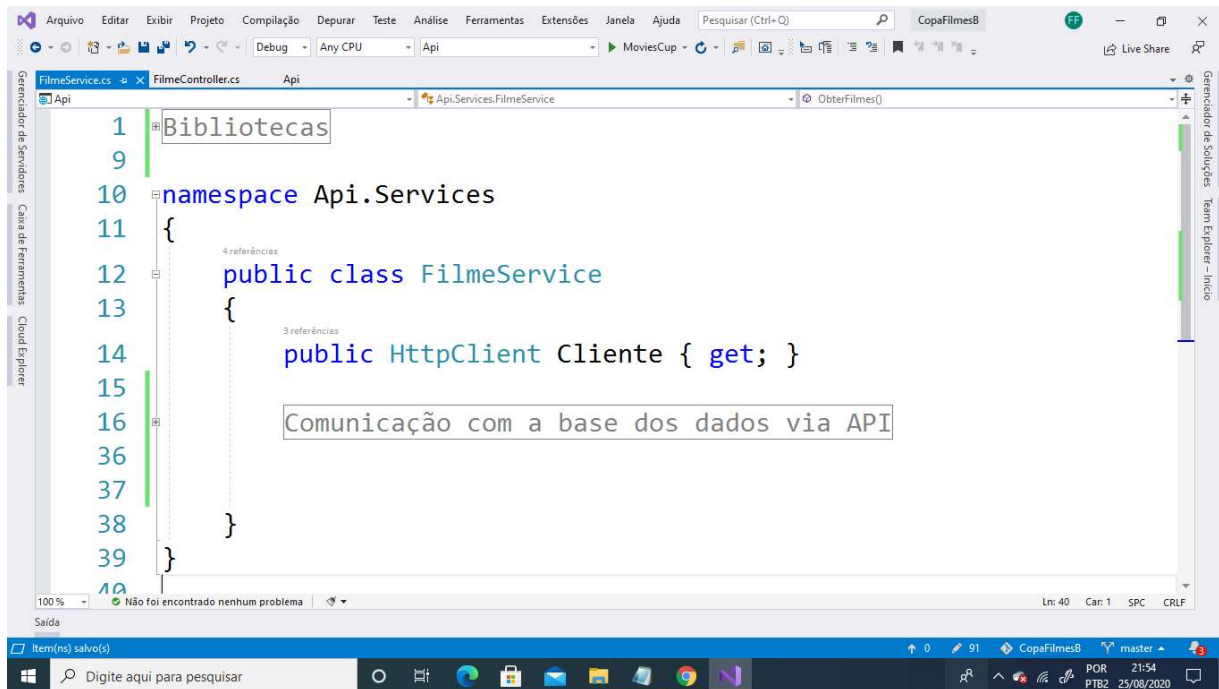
Arquivo Editar Exibir Projeto Compilação Depurar Teste Análise Ferramentas Extensões Janela Ajuda Pesquisar (Ctrl+Q) CopaFilmesB FF

Debug Any CPU Api MoviesCup Live Share

Gerenciador de Servidores Caixa de Ferramentas Cloud Explorer

FilmeService.cs FilmeController.cs Api

Api Api.Services.FilmeService ObterFilmes()

1 Bibliotecas
9
10 namespace Api.Services
11 {
4 referências
12 public class FilmeService
13 {
3 referências
14 public HttpClient Cliente { get; }
15
16 Comunicação com a base dos dados via API
36
37
38 }
39 }
40

100 % Não foi encontrado nenhum problema Ln: 40 Car: 1 SPC CRLF

Saída

Gerenciador de Soluções Team Explorer – Início

Item(ns) salvo(s) 0 91 CopaFilmesB master

Digite aqui para pesquisar POR PTB2 21:54 25/08/2020